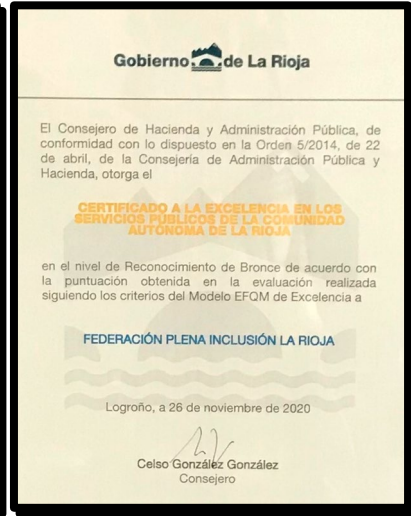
Gobierno de La Rioja

El Consejero de Hacienda y Administración Pública, de conformidad con lo dispuesto en la Orden 5/2014, de 22 de abril, de la Consejería de Administración Pública y Hacienda, otorga el

CERTIFICADO A LA EXCELENCIA EN LOS SERVICIOS PÚBLICOS DE LA COMUNIDAD AUTÓNOMA DE LA RIOJA

en el nivel de Reconocimiento de Bronce de acuerdo con la puntuación obtenida en la evaluación realizada siguiendo los criterios del Modelo EFQM de Excelencia a

FEDERACIÓN PLENA INCLUSIÓN LA RIOJA

Logroño, a 26 de noviembre de 2020

Celso González González
Consejero